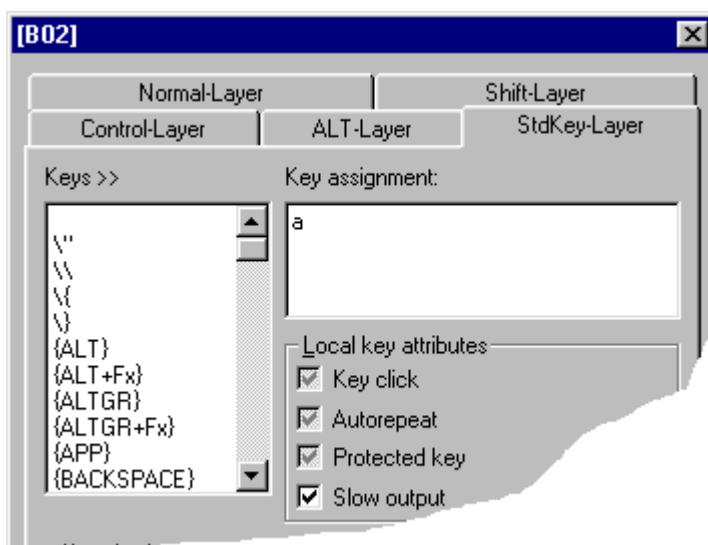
[B02]

Normal-Layer
Shift-Layer
Control-Layer
ALT-Layer
StdKey-Layer

Keys >>

\"
\\
\{
\}
{ALT}
{ALT+Fx}
{ALTGR}
{ALTGR+Fx}
{APP}
{BACKSPACE}

Key assignment:

a

Local key attributes
Key click
Autorepeat
Protected key
Slow output